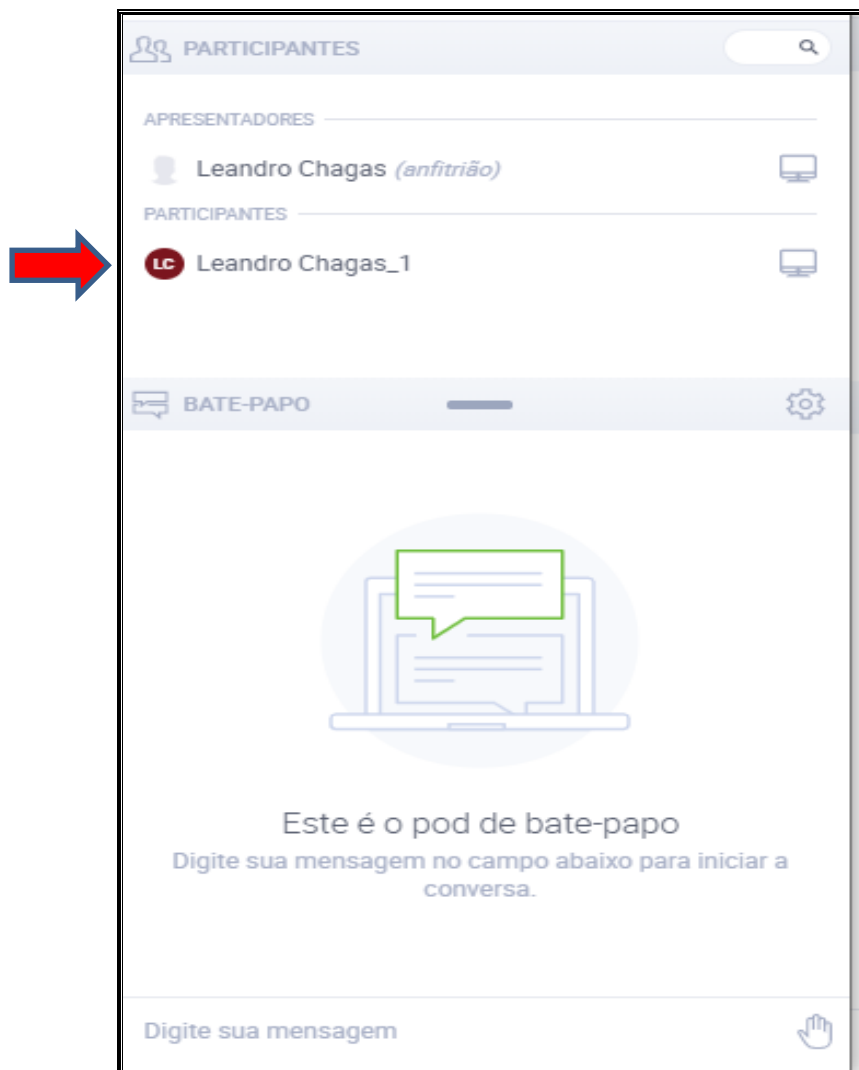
PARTICIPANTES

APRESENTADORES

Leandro Chagas (anfitrião)

PARTICIPANTES

LC Leandro Chagas_1

BATE-PAPO

Este é o pod de bate-papo

Digite sua mensagem no campo abaixo para iniciar a conversa.

Digite sua mensagem